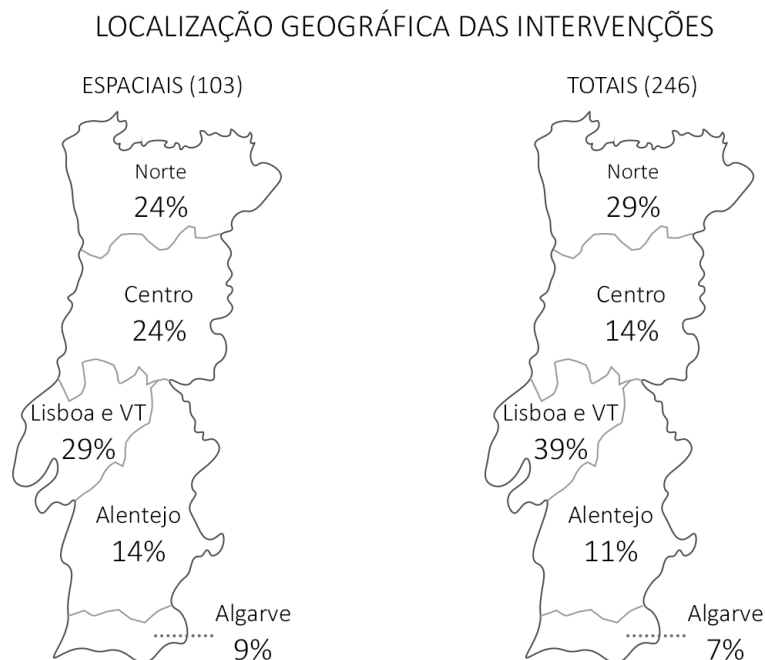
LOCALIZAÇÃO GEOGRÁFICA DAS INTERVENÇÕES

ESPACIAIS (103)

Norte
24%

Centro
24%

Lisboa e VT
29%

Alentejo
14%

Algarve
9%

TOTAIS (246)

Norte
29%

Centro
14%

Lisboa e VT
39%

Alentejo
11%

Algarve
7%